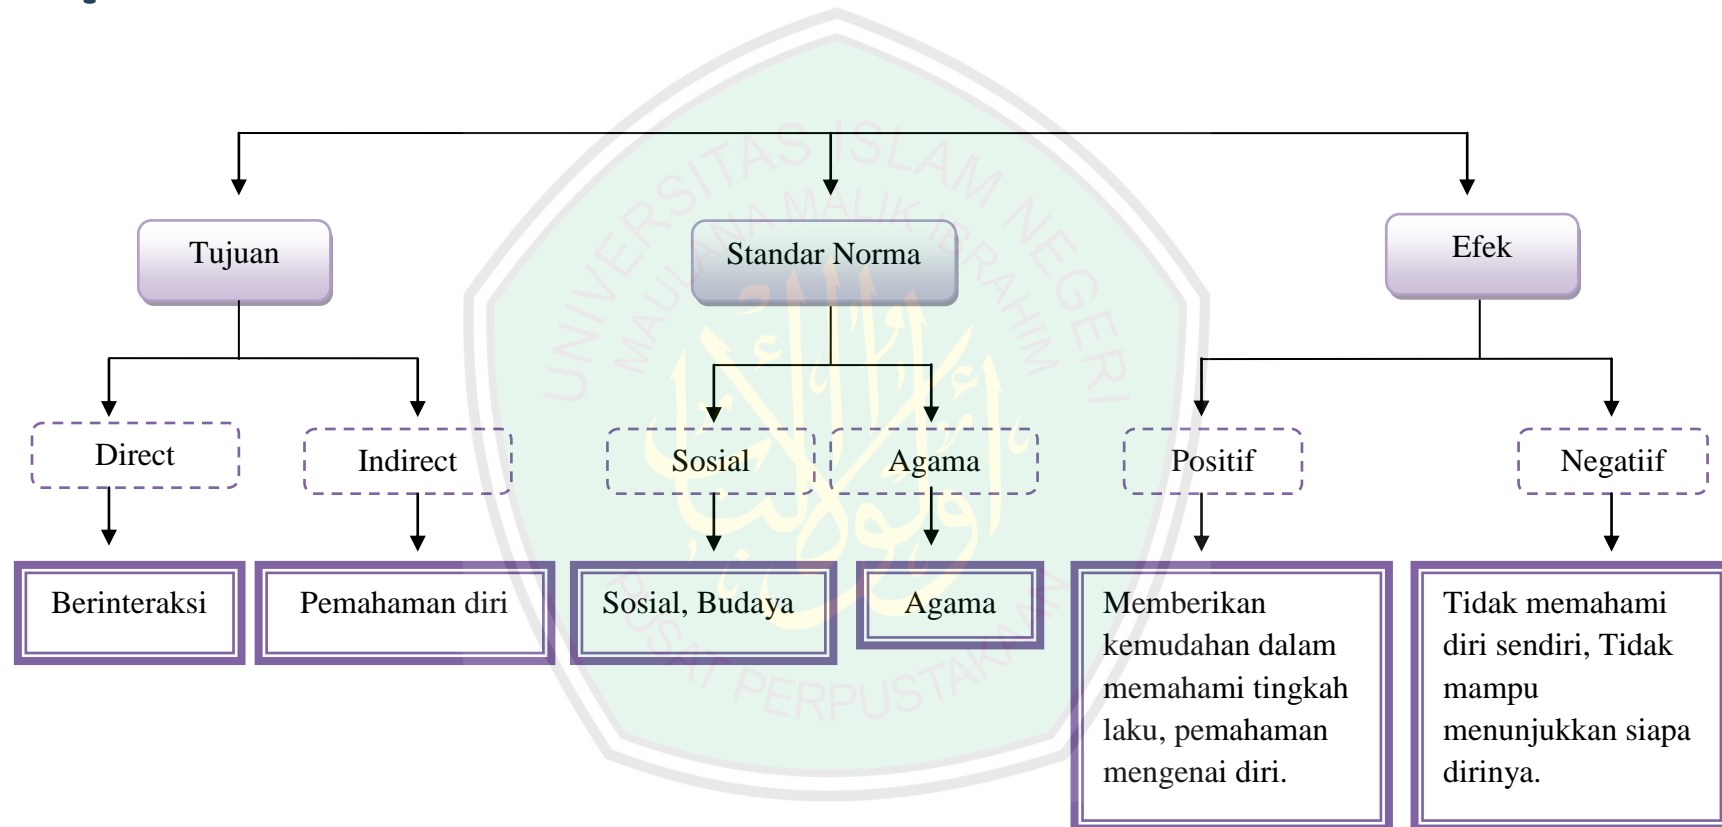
Tujuan

Standar Norma

Efek

Direct

Indirect

Sosial

Agama

Positif

Negatiif

Berinteraksi

Pemahaman diri

Sosial, Budaya

Agama

Memberikan kemudahan dalam memahami tingkah laku, pemahaman mengenai diri.

Tidak memahami diri sendiri, Tidak mampu menunjukkan siapa dirinya.

UNIVERSITAS ISLAM NEGERI MAULANA MALIK IBRAHIM

PUSAT PERPUSTAKAAN